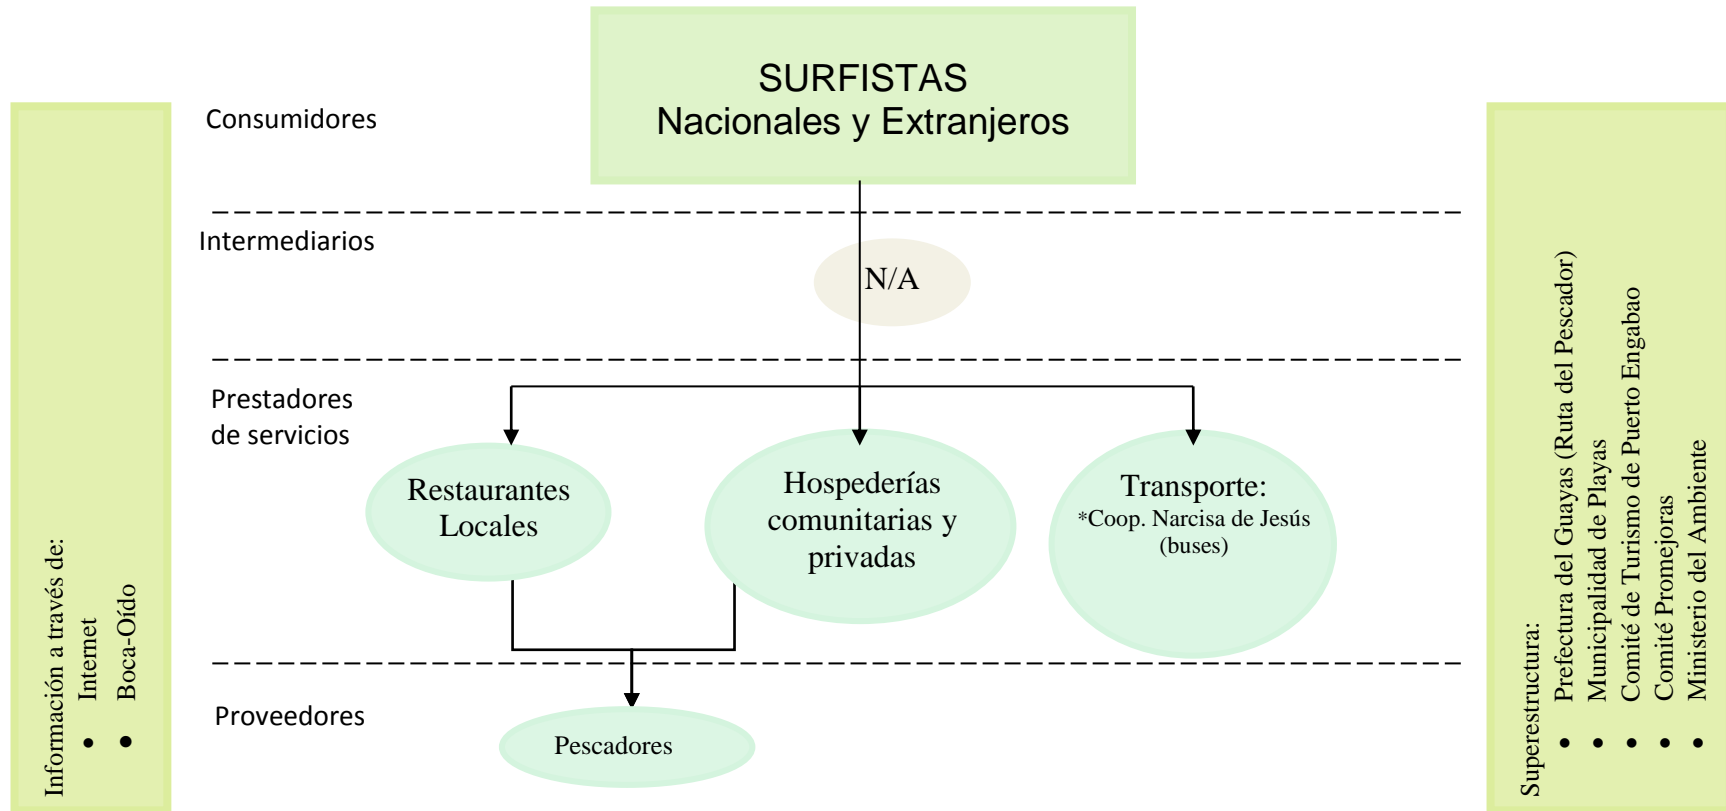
Información a través de:
• Internet
• Boca-Oído

Consumidores

SURFISTAS
Nacionales y Extranjeros

Intermediarios

N/A

Prestadores de servicios

Restaurantes Locales

Hospederías comunitarias y privadas

Transporte:
*Coop. Narcisa de Jesús (buses)

Proveedores

Pescadores

Superestructura:
• Prefectura del Guayas (Ruta del Pescador)
• Municipalidad de Playas
• Comité de Turismo de Puerto Engabao
• Comité Promejoras
• Ministerio del Ambiente